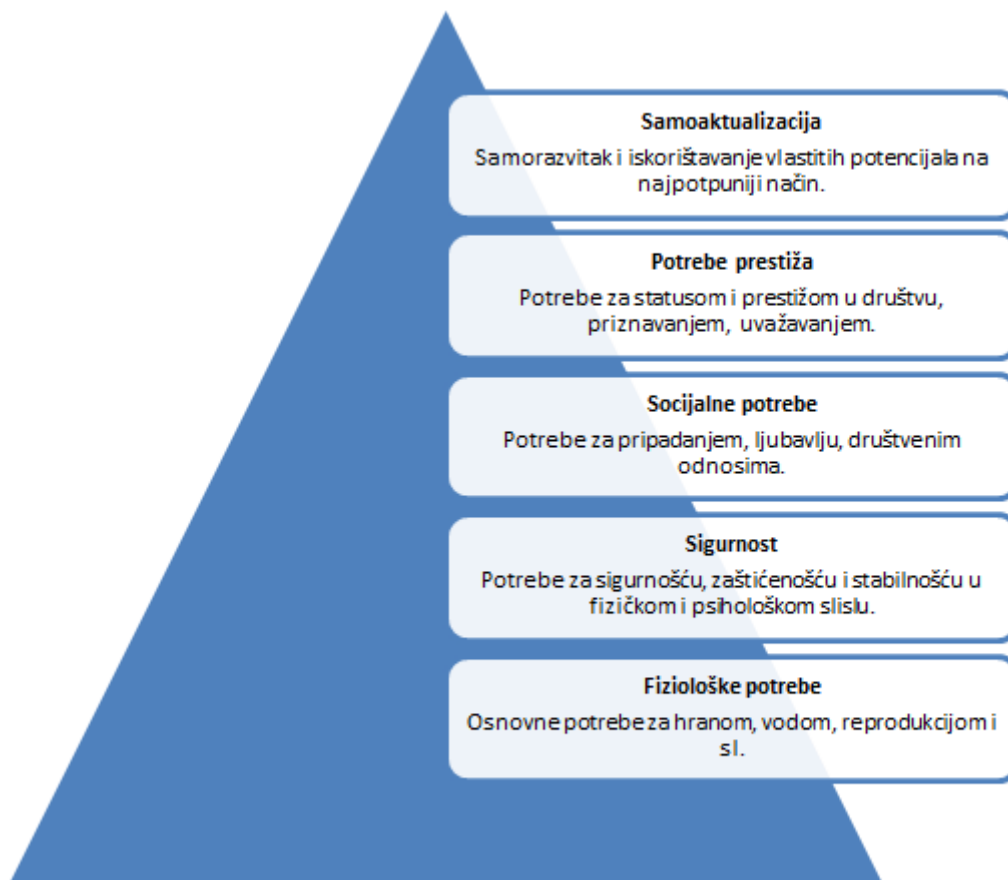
Samoaktualizacija

Samorazvitak i iskorištavanje vlastitih potencijala na najpotpuniji način.

Potrebe prestiža

Potrebe za statusom i prestižom u društvu, priznavanjem, uvažavanjem.

Socijalne potrebe

Potrebe za pripadanjem, ljubavlju, društvenim odnosima.

Sigurnost

Potrebe za sigurnošću, zaštićenošću i stabilnošću u fizičkom i psihološkom slislu.

Fiziološke potrebe

Osnovne potrebe za hranom, vodom, reprodukcijom i sl.